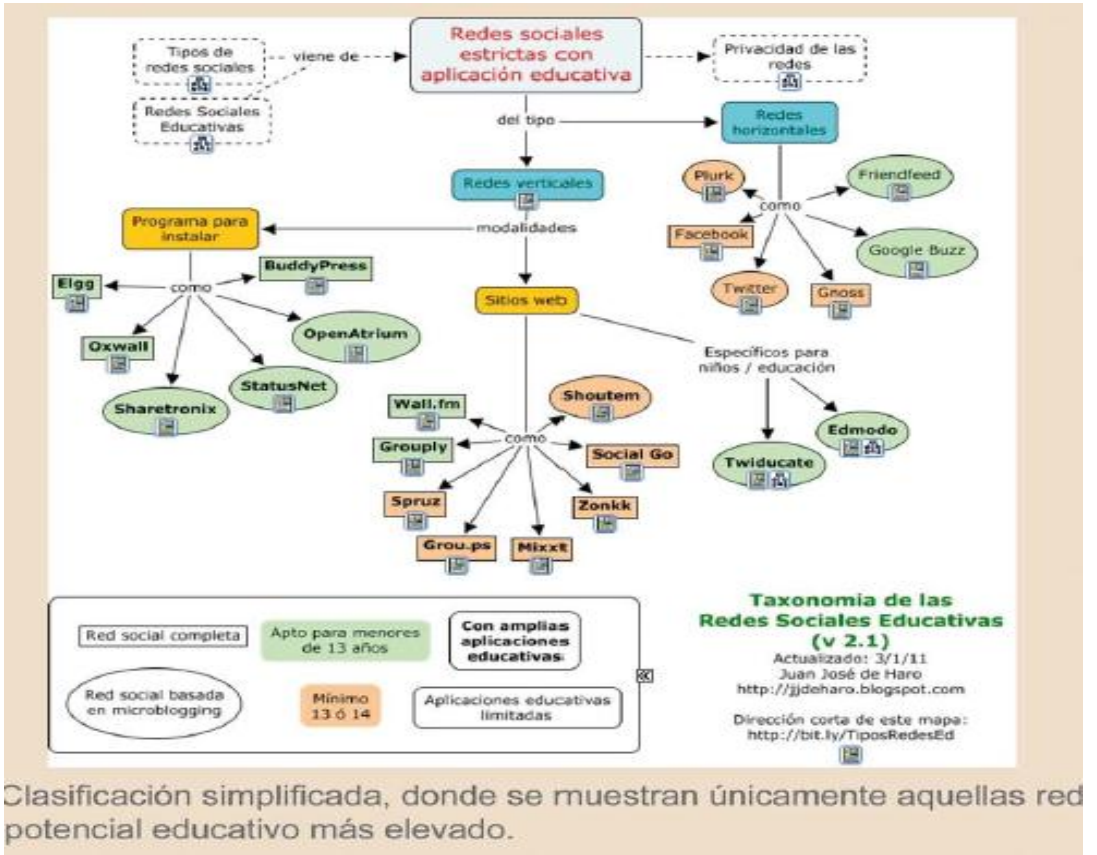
Tipos de redes sociales

Redes Sociales Educativas

viene de

Redes sociales estrictas con aplicación educativa

Privacidad de las redes

del tipo

Redes horizontales

Redes verticales

Plurk

Friendfeed

como

Facebook

Google Buzz

Twitter

Gnoss

Programa para instalar

modalidades

BuddyPress

Elgg

como

Sitios web

OpenAtrium

Oxwall

StatusNet

Sharetronix

Específicos para niños / educación

Shoutem

Wall.fm

como

Edmodo

Grouply

Social Go

Twiducate

Spruz

Zonkk

Grou.ps

Mixxt

Red social completa

Apto para menores de 13 años

Con amplias aplicaciones educativas

Red social basada en microblogging

Mínimo 13 ó 14

Aplicaciones educativas limitadas

Taxonomia de las Redes Sociales Educativas (v 2.1)
Actualizado: 3/1/11
Juan José de Haro
http://jjdeharo.blogspot.com

Dirección corta de este mapa:
http://bit.ly/TiposRedesEd

Clasificación simplificada, donde se muestran únicamente aquellas red potencial educativo más elevado.